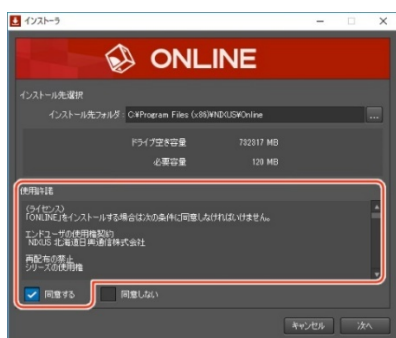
インストーラ

ONLINE

インストール先選択

インストール先フォルダ C:¥Program Files (x86)¥NIXUS¥Online ...

ドライブ空き容量 732317 MB

必要容量 120 MB

使用許諾

(ライセンス)
「ONLINE」をインストールする場合は次の条件に同意しなければいけません。

エンドユーザの使用権契約
NIXUS 北海道日興通信株式会社

再配布の禁止
シリーズの使用権

同意する 同意しない

キャンセル 次へ